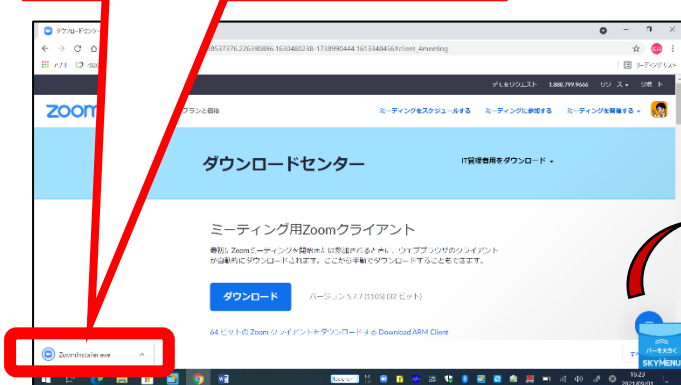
ダウンロードセンター
8537376.226380896.1630480238-1738990444.1613848456?client_4meeting
アプリ
リーディングリスト
デモをリクエスト 1.888.799.9666 リソース サポート
zoom
プランと価格
ミーティングをスケジュールする ミーティングに参加する ミーティングを開催する
ダウンロードセンター
IT管理者用をダウンロード
ミーティング用Zoomクライアント
最初にZoomミーティングを開始または参加されるときに、ウェブブラウザのクライアントが自動的にダウンロードされます。ここから手動でダウンロードすることもできます。
ダウンロード
バージョン 5.7.7 (1108) (32 ビット)
64 ビットの Zoom クライアントをダウンロードする Download ARM Client
ZoomInstaller.exe
バーを大きく
SKYMENU
15:23
2021/09/01